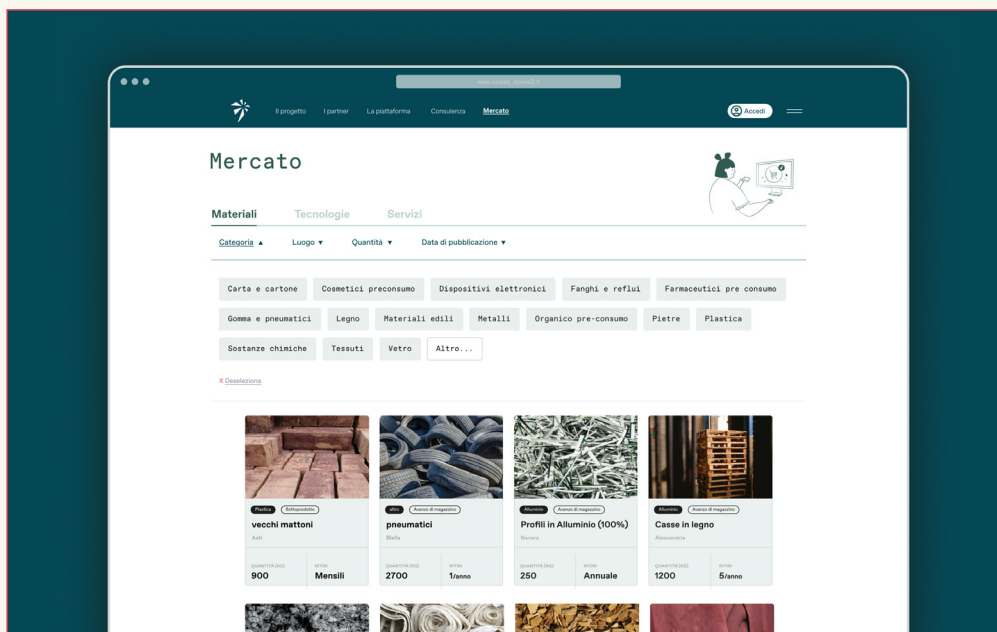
www.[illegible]

Il progetto I partner La piattaforma Consulenza Mercato

Accedi

Mercato

Materiali Tecnologie Servizi

Categoria ▲ Luogo ▼ Quantità ▼ Data di pubblicazione ▼

Carta e cartone Cosmetici preconsumo Dispositivi elettronici Fanghi e reflui Farmaceutici pre consumo

Gomma e pneumatici Legno Materiali edili Metalli Organico pre-consumo Pietre Plastica

Sostanze chimiche Tessuti Vetro Altro...

X Deseleziona

Plastica Sottoprodotto
vecchi mattoni
Asti
QUANTITÀ (KG) 900
RITIRI Mensili

altro Avanzo di magazzino
pneumatici
Biella
QUANTITÀ (KG) 2700
RITIRI 1/anno

Alluminio Avanzo di magazzino
Profili in Alluminio (100%)
Novara
QUANTITÀ (KG) 250
RITIRI Annuale

Alluminio Avanzo di magazzino
Casse in legno
Alessandria
QUANTITÀ (KG) 1200
RITIRI 5/anno